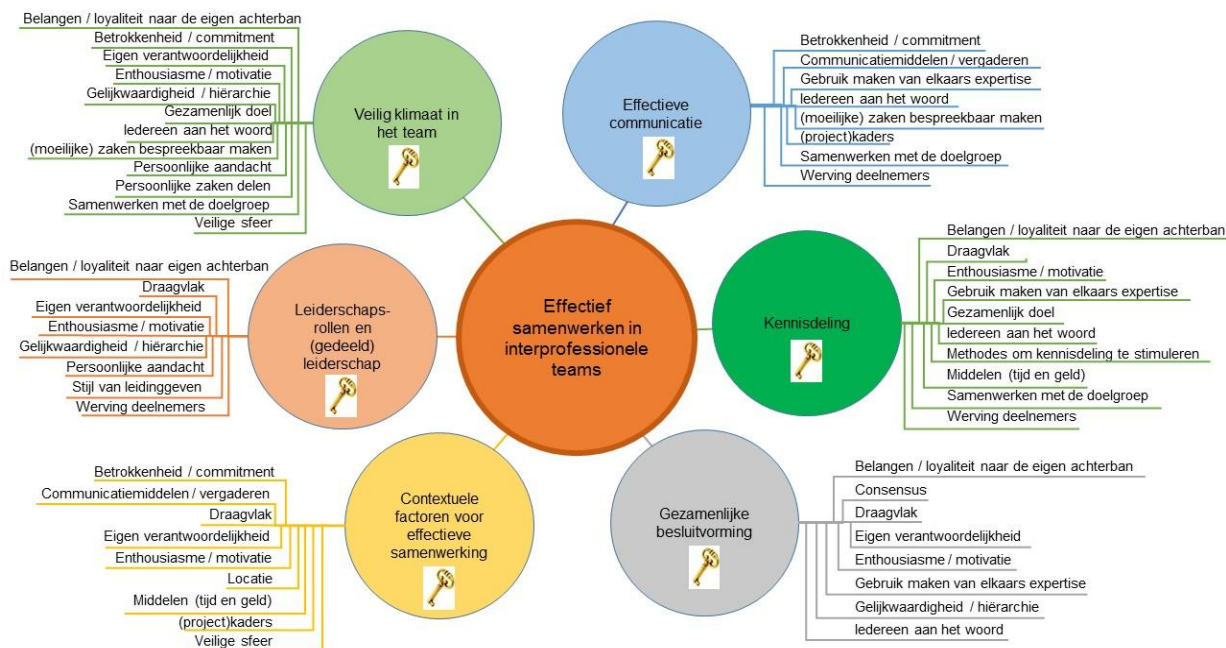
Effectief samenwerken in interprofessionele teams

Veilig klimaat in het team

Belangen / loyaliteit naar de eigen achterban
Betrokkenheid / commitment
Eigen verantwoordelijkheid
Enthousiasme / motivatie
Gelijkwaardigheid / hiërarchie
Gezamenlijk doel
Iedereen aan het woord
(moeilijke) zaken bespreekbaar maken
Persoonlijke aandacht
Persoonlijke zaken delen
Samenwerken met de doelgroep
Veilige sfeer

Effectieve communicatie

Betrokkenheid / commitment
Communicatiemiddelen / vergaderen
Gebruik maken van elkaars expertise
Iedereen aan het woord
(moeilijke) zaken bespreekbaar maken
(project)kaders
Samenwerken met de doelgroep
Werving deelnemers

Leiderschaps-rollen en (gedeeld) leiderschap

Belangen / loyaliteit naar eigen achterban
Draagvlak
Eigen verantwoordelijkheid
Enthousiasme / motivatie
Gelijkwaardigheid / hiërarchie
Persoonlijke aandacht
Stijl van leidinggeven
Werving deelnemers

Kennisdeling

Belangen / loyaliteit naar de eigen achterban
Draagvlak
Enthousiasme / motivatie
Gebruik maken van elkaars expertise
Gezamenlijk doel
Iedereen aan het woord
Methodes om kennisdeling te stimuleren
Middelen (tijd en geld)
Samenwerken met de doelgroep
Werving deelnemers

Contextuele factoren voor effectieve samenwerking

Betrokkenheid / commitment
Communicatiemiddelen / vergaderen
Draagvlak
Eigen verantwoordelijkheid
Enthousiasme / motivatie
Locatie
Middelen (tijd en geld)
(project)kaders
Veilige sfeer

Gezamenlijke besluitvorming

Belangen / loyaliteit naar de eigen achterban
Consensus
Draagvlak
Eigen verantwoordelijkheid
Enthousiasme / motivatie
Gebruik maken van elkaars expertise
Gelijkwaardigheid / hiërarchie
Iedereen aan het woord